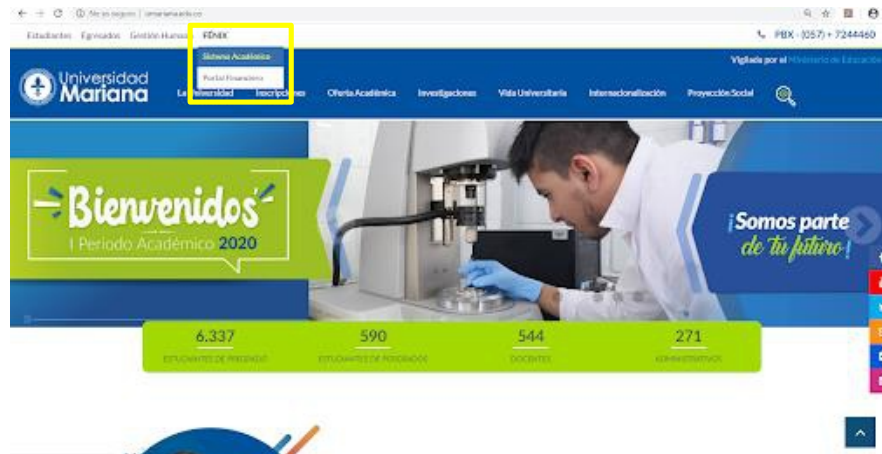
No es seguro | umariana.edu.co

Estudiantes Egresados Gestión Humana FÉNIX

Sistema Académico

Portal Financiero

PBX - (057) + 7244460

Vigilada por el Ministerio de Educación

Universidad Mariana

La Universidad Inscripciones Oferta Académica Investigaciones Vida Universitaria Internacionalización Proyección Social

Bienvenidos

I Periodo Académico 2020

¡Somos parte de tu futuro!

6.337
ESTUDIANTES DE PREGRADO

590
ESTUDIANTES DE POSGRADO

544
DOCENTES

271
ADMINISTRATIVOS